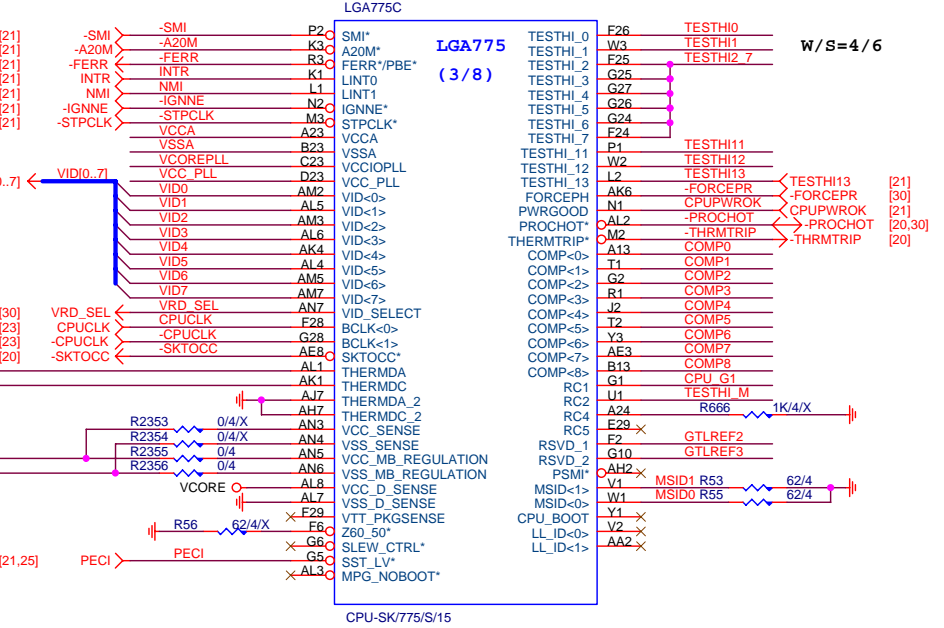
LGA775C

LGA775
(3/8)

W/S=4/6

[21] -SMI -SMI P2 SMI*
[21] -A20M -A20M K3 A20M*
[21] -FERR -FERR R3 FERR*/PBE*
[21] INTR INTR K1 LINT0
[21] NMI NMI L1 LINT1
[21] -IGNNE -IGNNE N2 IGNNE*
[21] -STPCLK -STPCLK M3 STPCLK*
VCCA A23 VCCA
VSSA B23 VSSA
VCOREPLL C23 VCCIOPLL
VCC_PLL D23 VCC_PLL
..7] VID[0..7]
VID0 AM2 VID<0>
VID1 AL5 VID<1>
VID2 AM3 VID<2>
VID3 AL6 VID<3>
VID4 AK4 VID<4>
VID5 AL4 VID<5>
VID6 AM5 VID<6>
VID7 AM7 VID<7>
[30] VRD_SEL VRD_SEL AN7 VID_SELECT
[23] CPUCLK CPUCLK F28 BCLK<0>
[23] -CPUCLK -CPUCLK G28 BCLK<1>
[20] -SKTOCC -SKTOCC AE8 SKTOCC*
AL1 THERMDA
AK1 THERMDC
AJ7 THERMDA_2
AH7 THERMDC_2
R2353 0/4/X AN3 VCC_SENSE
R2354 0/4/X AN4 VSS_SENSE
R2355 0/4 AN5 VCC_MB_REGULATION
R2356 0/4 AN6 VSS_MB_REGULATION
VCORE AL8 VCC_D_SENSE
AL7 VSS_D_SENSE
F29 VTT_PKGSENSE
R56 62/4/X F6 Z60_50*
G6 SLEW_CTRL*
[21,25] PECI PECI G5 SST_LV*
AL3 MPG_NOBOOT*

TESTHI_0 F26 TESTHI0
TESTHI_1 W3 TESTHI1
TESTHI_2 F25 TESTHI2_7
TESTHI_3 G25
TESTHI_4 G27
TESTHI_5 G26
TESTHI_6 G24
TESTHI_7 F24
TESTHI_11 P1 TESTHI11
TESTHI_12 W2 TESTHI12
TESTHI_13 L2 TESTHI13 TESTHI13 [21]
FORCEPH AK6 -FORCEPR -FORCEPR [30]
PWRGOOD N1 CPUPWROK CPUPWROK [21]
PROCHOT* AL2 -PROCHOT -PROCHOT [20,30]
THERMTRIP* M2 -THRMTRIP -THRMTRIP [20]
COMP<0> A13 COMP0
COMP<1> T1 COMP1
COMP<2> G2 COMP2
COMP<3> R1 COMP3
COMP<4> J2 COMP4
COMP<5> T2 COMP5
COMP<6> Y3 COMP6
COMP<7> AE3 COMP7
COMP<8> B13 COMP8
RC1 G1 CPU_G1
RC2 U1 TESTHI_M
RC4 A24 R666 1K/4/X
RC5 E29
RSVD_1 F2 GTLREF2
RSVD_2 G10 GTLREF3
PSMI* AH2
MSID<1> V1 MSID1 R53 62/4
MSID<0> W1 MSID0 R55 62/4
CPU_BOOT Y1
LL_ID<0> V2
LL_ID<1> AA2

CPU-SK/775/S/15